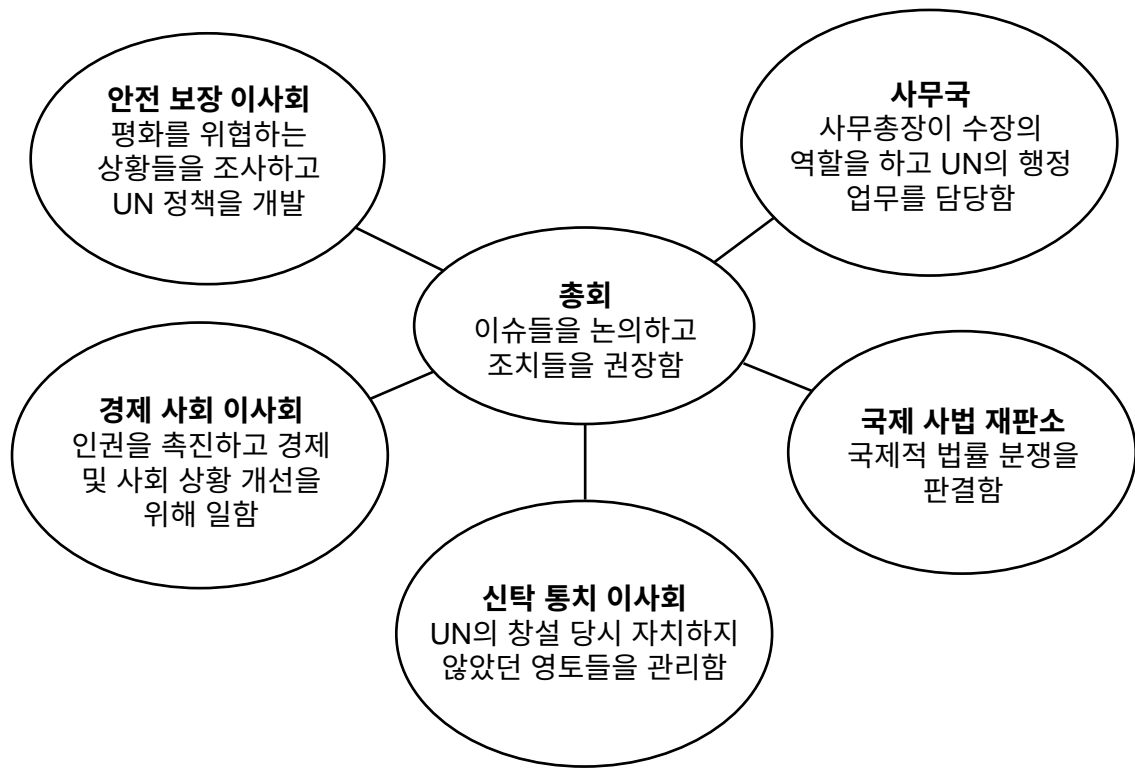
안전 보장 이사회
평화를 위협하는 상황들을 조사하고 UN 정책을 개발

사무국
사무총장이 수장의 역할을 하고 UN의 행정 업무를 담당함

총회
이슈들을 논의하고 조치들을 권장함

경제 사회 이사회
인권을 촉진하고 경제 및 사회 상황 개선을 위해 일함

국제 사법 재판소
국제적 법률 분쟁을 판결함

신탁 통치 이사회
UN의 창설 당시 자치하지 않았던 영토들을 관리함